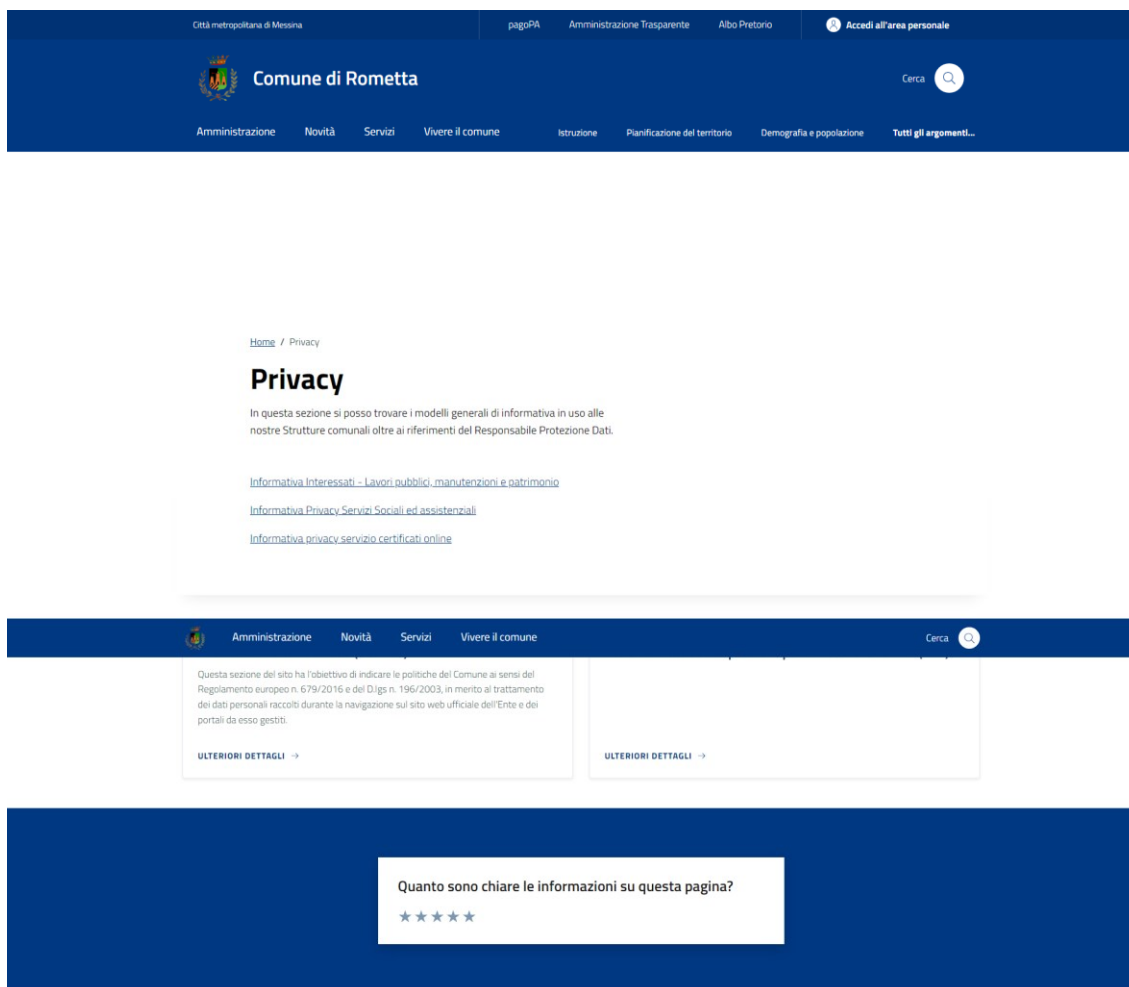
Città metropolitana di Messina

pagoPA Amministrazione Trasparente Albo Pretorio

Accedi all'area personale

Comune di Rometta

Cerca

Amministrazione Novità Servizi Vivere il comune

Istruzione Pianificazione del territorio Demografia e popolazione Tutti gli argomenti...

Home / Privacy

Privacy

In questa sezione si posso trovare i modelli generali di informativa in uso alle nostre Strutture comunali oltre ai riferimenti del Responsabile Protezione Dati.

Informativa Interessati - Lavori pubblici, manutenzioni e patrimonio

Informativa Privacy Servizi Sociali ed assistenziali

Informativa privacy servizio certificati online

Amministrazione Novità Servizi Vivere il comune

Cerca

Questa sezione del sito ha l'obiettivo di indicare le politiche del Comune ai sensi del Regolamento europeo n. 679/2016 e del D.lgs n. 196/2003, in merito al trattamento dei dati personali raccolti durante la navigazione sul sito web ufficiale dell'Ente e dei portali da esso gestiti.

ULTERIORI DETTAGLI →

ULTERIORI DETTAGLI →

Quanto sono chiare le informazioni su questa pagina?